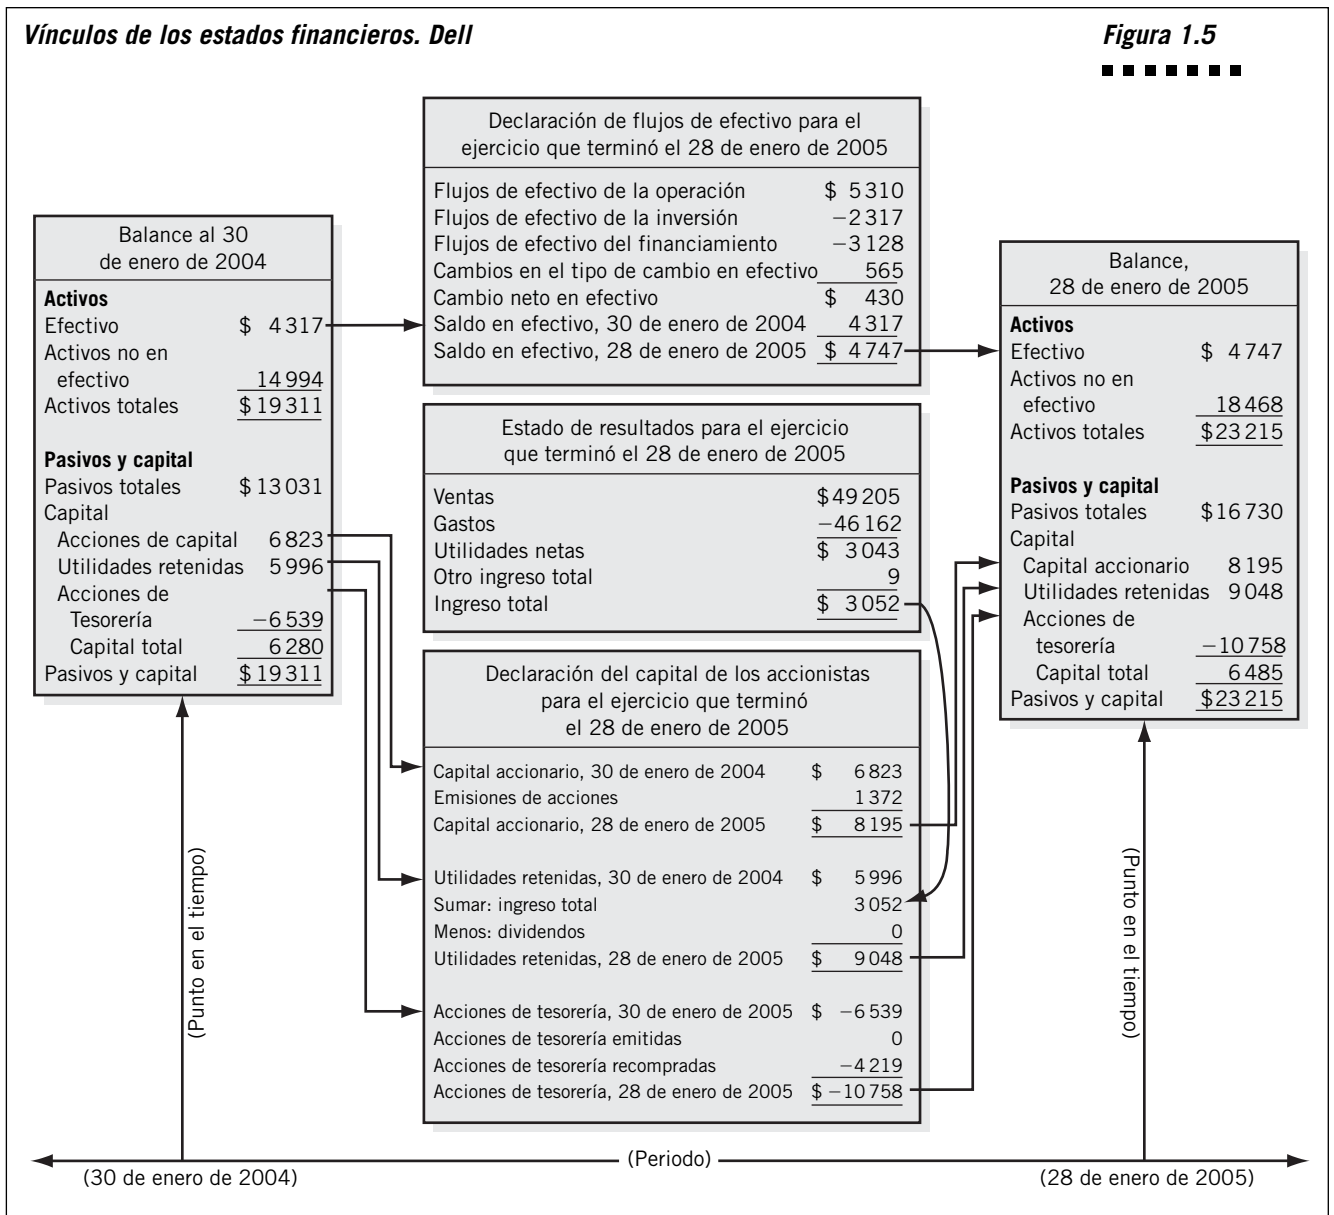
Vínculos de los estados financieros. Dell

Figura 1.5

Balance al 30 de enero de 2004

| | |
|---|---|
| **Activos** | |
| Efectivo | \$ 4 317 |
| Activos no en efectivo | 14 994 |
| Activos totales | \$19 311 |
| **Pasivos y capital** | |
| Pasivos totales | \$13 031 |
| Capital | |
| Acciones de capital | 6 823 |
| Utilidades retenidas | 5 996 |
| Acciones de Tesorería | −6 539 |
| Capital total | 6 280 |
| Pasivos y capital | \$19 311 |

Declaración de flujos de efectivo para el ejercicio que terminó el 28 de enero de 2005

| | |
|---|---|
| Flujos de efectivo de la operación | \$ 5 310 |
| Flujos de efectivo de la inversión | −2 317 |
| Flujos de efectivo del financiamiento | −3 128 |
| Cambios en el tipo de cambio en efectivo | 565 |
| Cambio neto en efectivo | \$ 430 |
| Saldo en efectivo, 30 de enero de 2004 | 4 317 |
| Saldo en efectivo, 28 de enero de 2005 | \$ 4 747 |

Estado de resultados para el ejercicio que terminó el 28 de enero de 2005

| | |
|---|---|
| Ventas | \$49 205 |
| Gastos | −46 162 |
| Utilidades netas | \$ 3 043 |
| Otro ingreso total | 9 |
| Ingreso total | \$ 3 052 |

Declaración del capital de los accionistas para el ejercicio que terminó el 28 de enero de 2005

| | |
|---|---|
| Capital accionario, 30 de enero de 2004 | \$ 6 823 |
| Emisiones de acciones | 1 372 |
| Capital accionario, 28 de enero de 2005 | \$ 8 195 |
| Utilidades retenidas, 30 de enero de 2004 | \$ 5 996 |
| Sumar: ingreso total | 3 052 |
| Menos: dividendos | 0 |
| Utilidades retenidas, 28 de enero de 2005 | \$ 9 048 |
| Acciones de tesorería, 30 de enero de 2005 | \$ −6 539 |
| Acciones de tesorería emitidas | 0 |
| Acciones de tesorería recompradas | −4 219 |
| Acciones de tesorería, 28 de enero de 2005 | \$ −10 758 |

Balance, 28 de enero de 2005

| | |
|---|---|
| **Activos** | |
| Efectivo | \$ 4 747 |
| Activos no en efectivo | 18 468 |
| Activos totales | \$23 215 |
| **Pasivos y capital** | |
| Pasivos totales | \$16 730 |
| Capital | |
| Capital accionario | 8 195 |
| Utilidades retenidas | 9 048 |
| Acciones de tesorería | −10 758 |
| Capital total | 6 485 |
| Pasivos y capital | \$23 215 |

(Punto en el tiempo)

(Punto en el tiempo)

(30 de enero de 2004) (Periodo) (28 de enero de 2005)